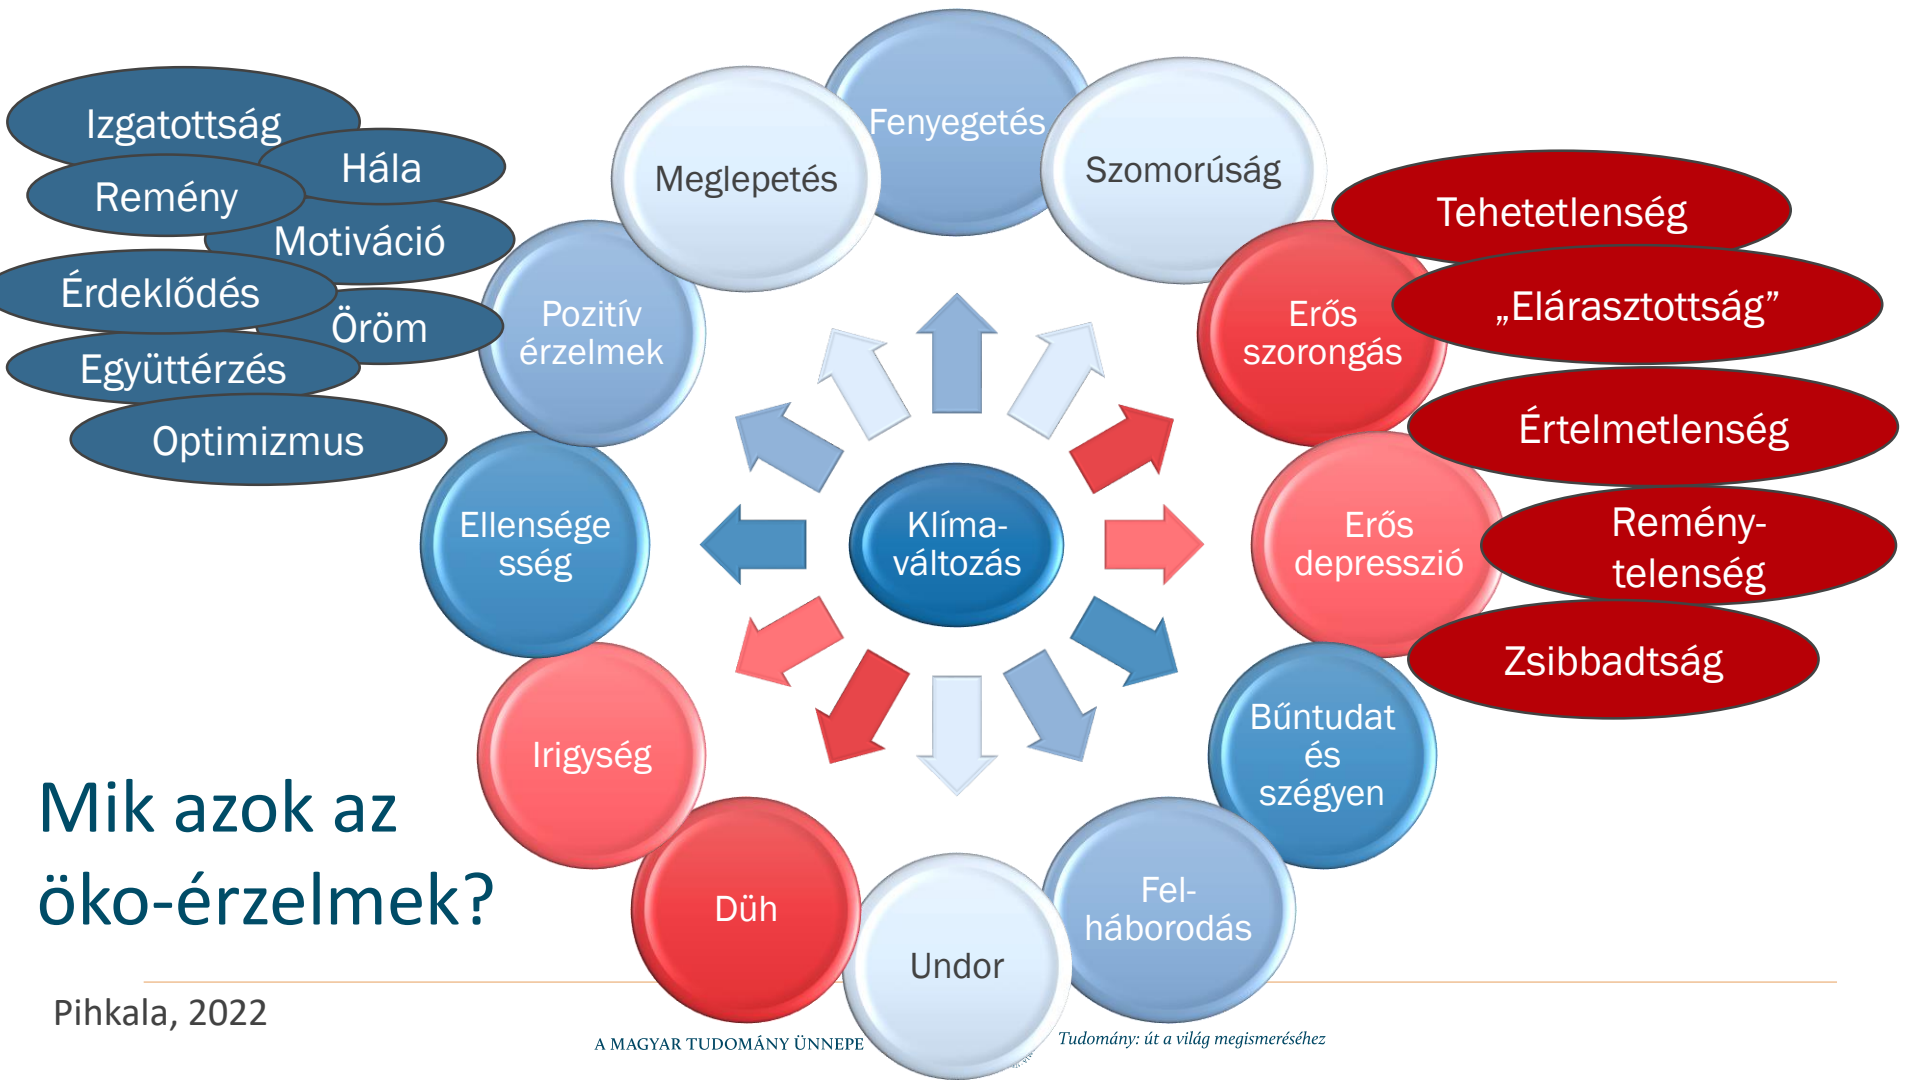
Izgatottság
Hála
Remény
Motiváció
Érdeklődés
Öröm
Együttérzés
Optimizmus

Fenyegetés
Meglepetés
Szomorúság
Pozitív érzelmek
Erős szorongás
Ellenségesség
Klíma-változás
Erős depresszió
Irigység
Bűntudat és szégyen
Düh
Undor
Fel-háborodás

Tehetetlenség
„Elárasztottság”
Értelmetlenség
Remény-telenség
Zsibbadtság

Mik azok az öko-érzelmek?

Pihkala, 2022

A MAGYAR TUDOMÁNY ÜNNEPE
Tudomány: út a világ megismeréséhez